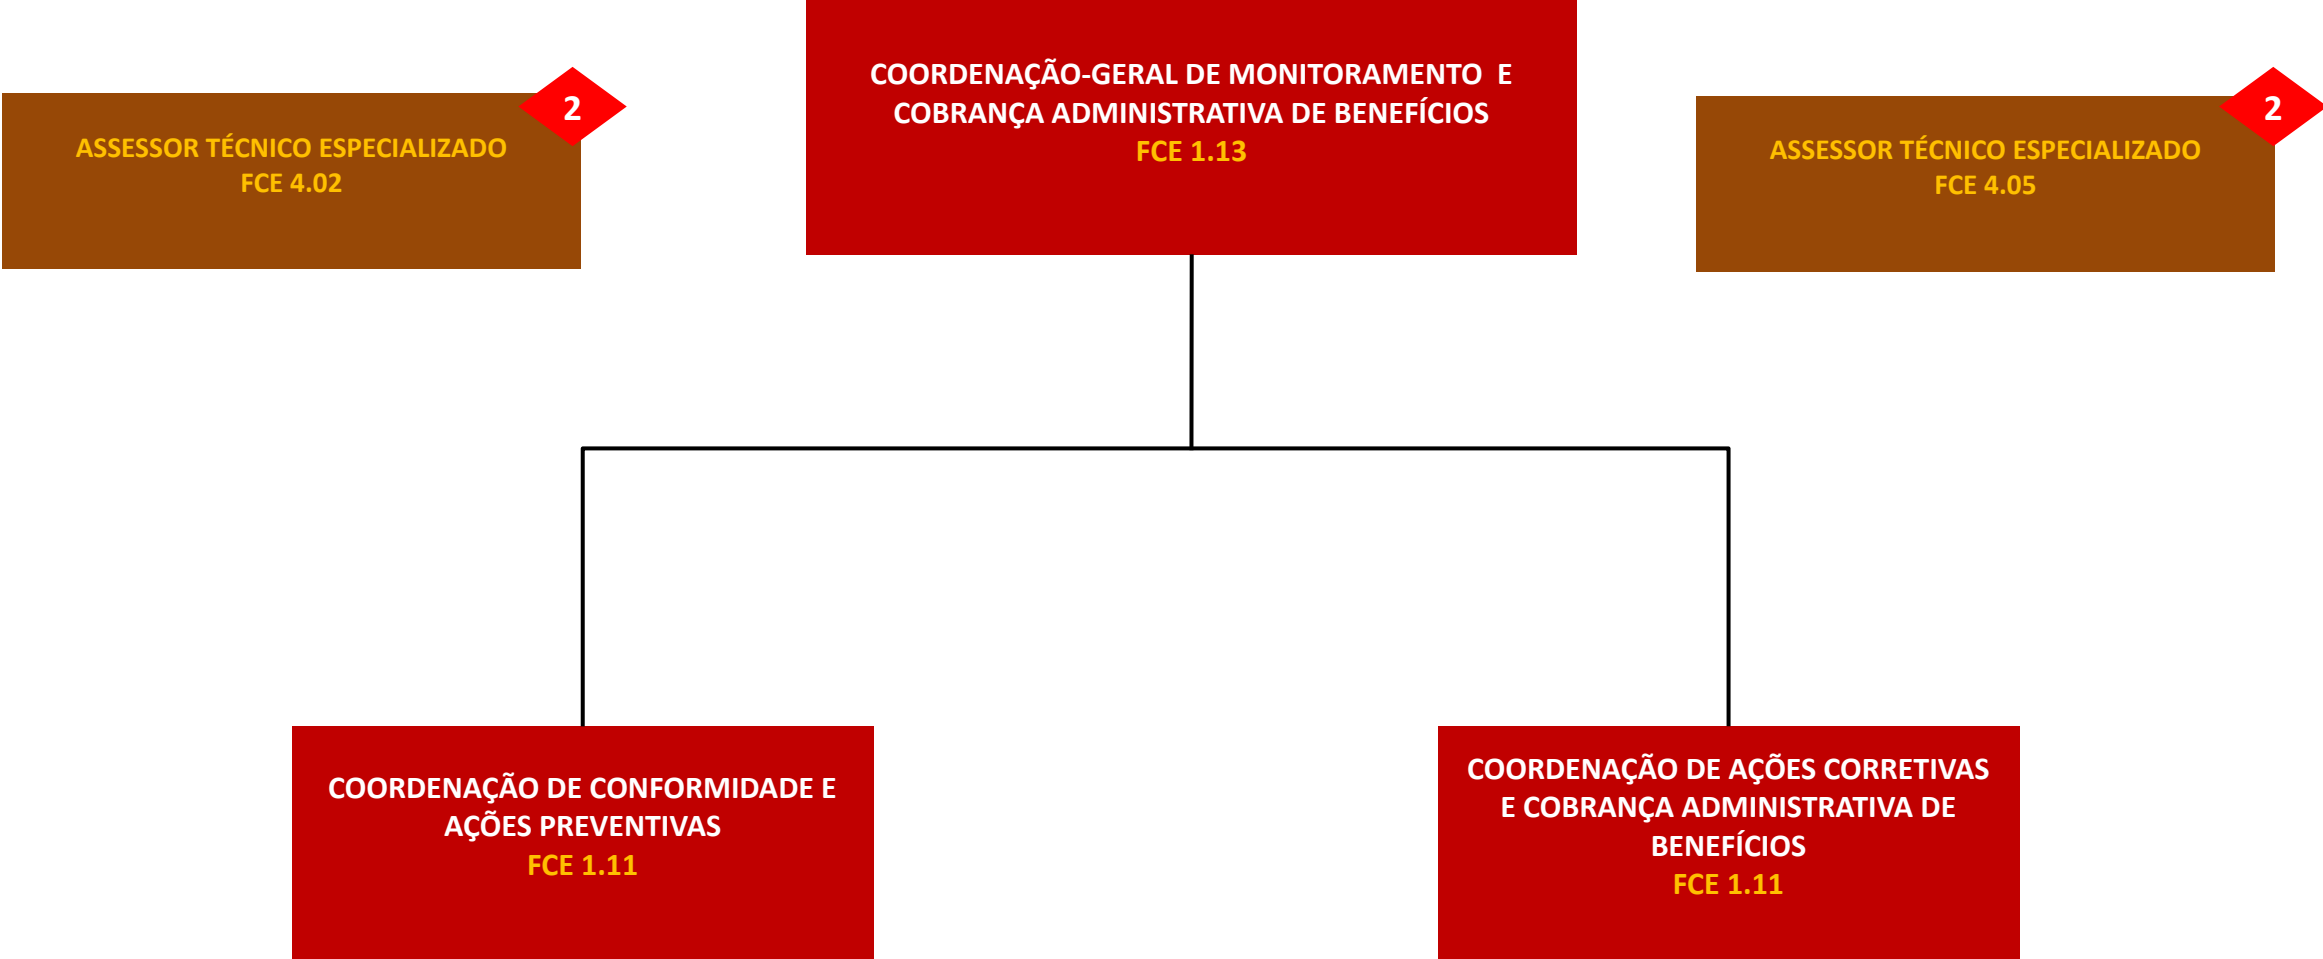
ASSESSOR TÉCNICO ESPECIALIZADO
FCE 4.02

2

COORDENAÇÃO-GERAL DE MONITORAMENTO E COBRANÇA ADMINISTRATIVA DE BENEFÍCIOS
FCE 1.13

ASSESSOR TÉCNICO ESPECIALIZADO
FCE 4.05

2

COORDENAÇÃO DE CONFORMIDADE E AÇÕES PREVENTIVAS
FCE 1.11

COORDENAÇÃO DE AÇÕES CORRETIVAS E COBRANÇA ADMINISTRATIVA DE BENEFÍCIOS
FCE 1.11